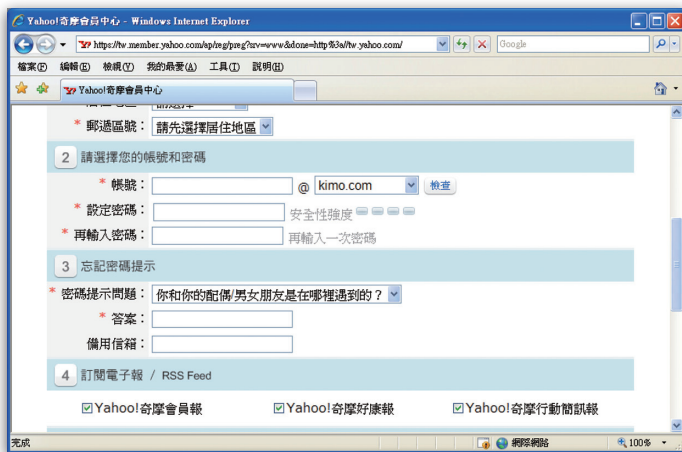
Yahoo!奇摩會員中心 - Windows Internet Explorer

https://tw.member.yahoo.com/sp/reg/preg?srv=www&done=http%3a//tw.yahoo.com/

Google

檔案(F) 編輯(E) 檢視(V) 我的最愛(A) 工具(T) 說明(H)

Yahoo!奇摩會員中心

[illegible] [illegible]

* 郵遞區號： 請先選擇居住地區

2 請選擇您的帳號和密碼

* 帳號： @ kimo.com 檢查

* 設定密碼： 安全性強度

* 再輸入密碼： 再輸入一次密碼

3 忘記密碼提示

* 密碼提示問題： 你和你的配偶/男女朋友是在哪裡遇到的？

* 答案：

備用信箱：

4 訂閱電子報 / RSS Feed

☑Yahoo!奇摩會員報 ☑Yahoo!奇摩好康報 ☑Yahoo!奇摩行動簡訊報

完成 網際網路 100%